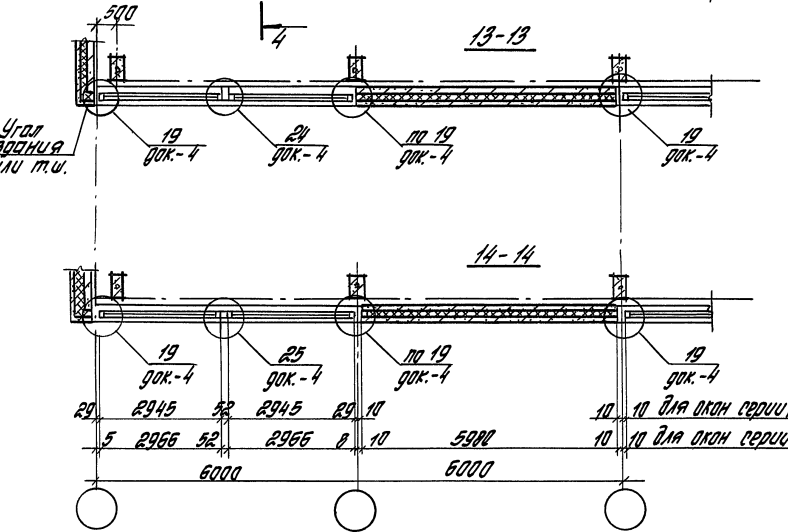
500

4

13-13

Угол
здания
или т.ш.

19
док.-4

24
док.-4

по 19
док.-4

19
док.-4

14-14

19
док.-4

25
док.-4

по 19
док.-4

19
док.-4

29 2945 52 2945 29 10

10 10 для окон серии

5 2966 52 2966 8 10 5980

10 10 для окон серии

6000 6000